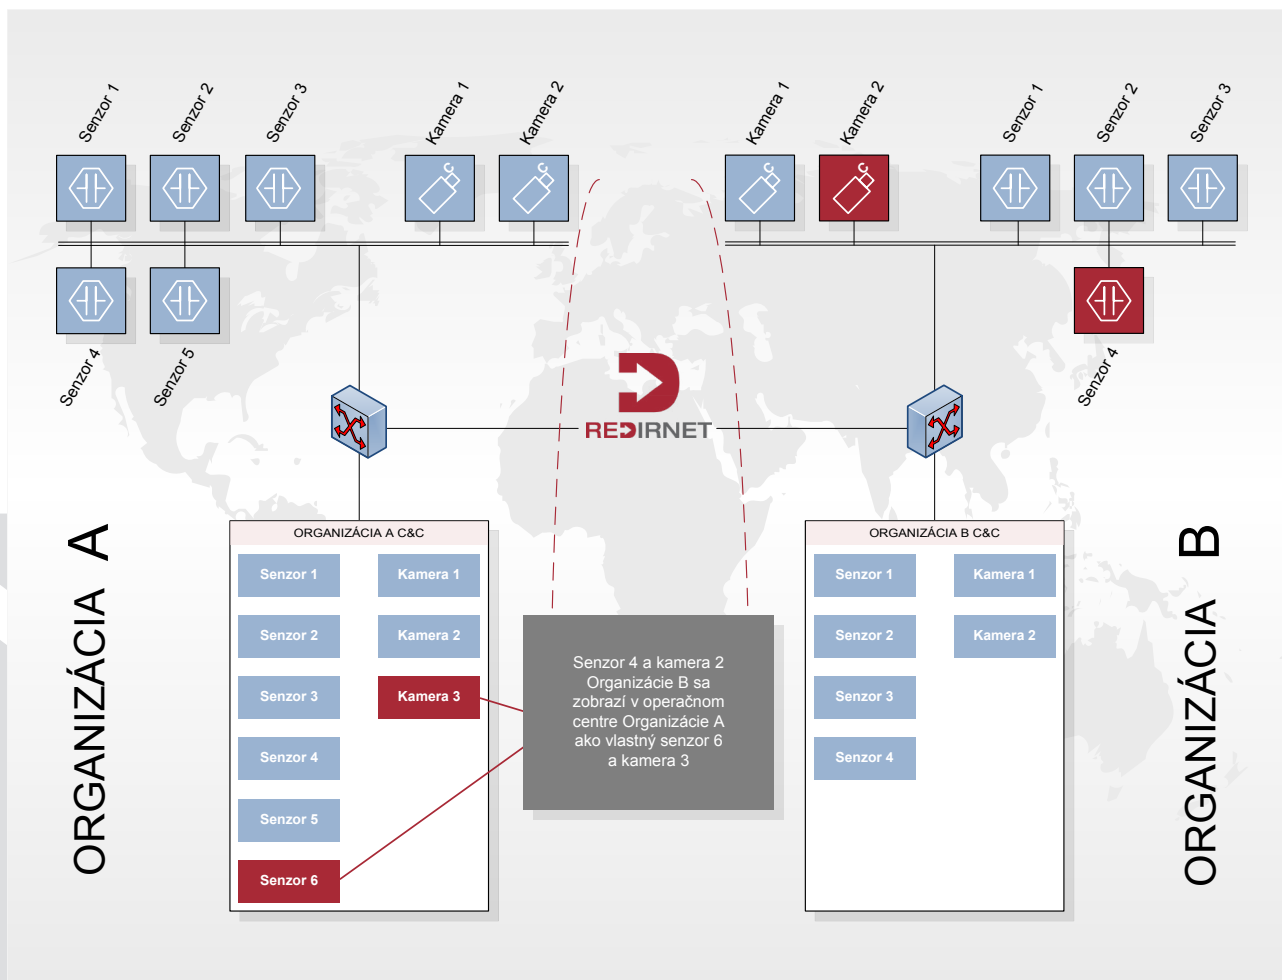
Senzor 1
Senzor 2
Senzor 3
Kamera 1
Kamera 2
Kamera 1
Kamera 2
Senzor 1
Senzor 2
Senzor 3

Senzor 4
Senzor 5
Senzor 4

REDIRNET

ORGANIZÁCIA A

ORGANIZÁCIA A C&C
Senzor 1
Kamera 1
Senzor 2
Kamera 2
Senzor 3
Kamera 3
Senzor 4
Senzor 5
Senzor 6

Senzor 4 a kamera 2 Organizácie B sa zobrazí v operačnom centre Organizácie A ako vlastný senzor 6 a kamera 3

ORGANIZÁCIA B C&C
Senzor 1
Kamera 1
Senzor 2
Kamera 2
Senzor 3
Senzor 4

ORGANIZÁCIA B